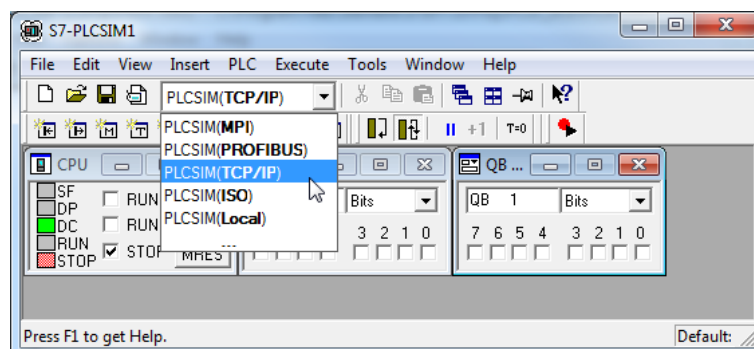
S7-PLCSIM1

File Edit View Insert PLC Execute Tools Window Help

PLCSIM(TCP/IP)

PLCSIM(MPI)
PLCSIM(PROFIBUS)
PLCSIM(TCP/IP)
PLCSIM(ISO)
PLCSIM(Local)
...

+1 T=0

CPU

SF
DP
DC
RUN
STOP

RUN
RUN
STOP

MRES

Bits

3 2 1 0

QB

QB 1 Bits

7 6 5 4 3 2 1 0

Press F1 to get Help.

Default: